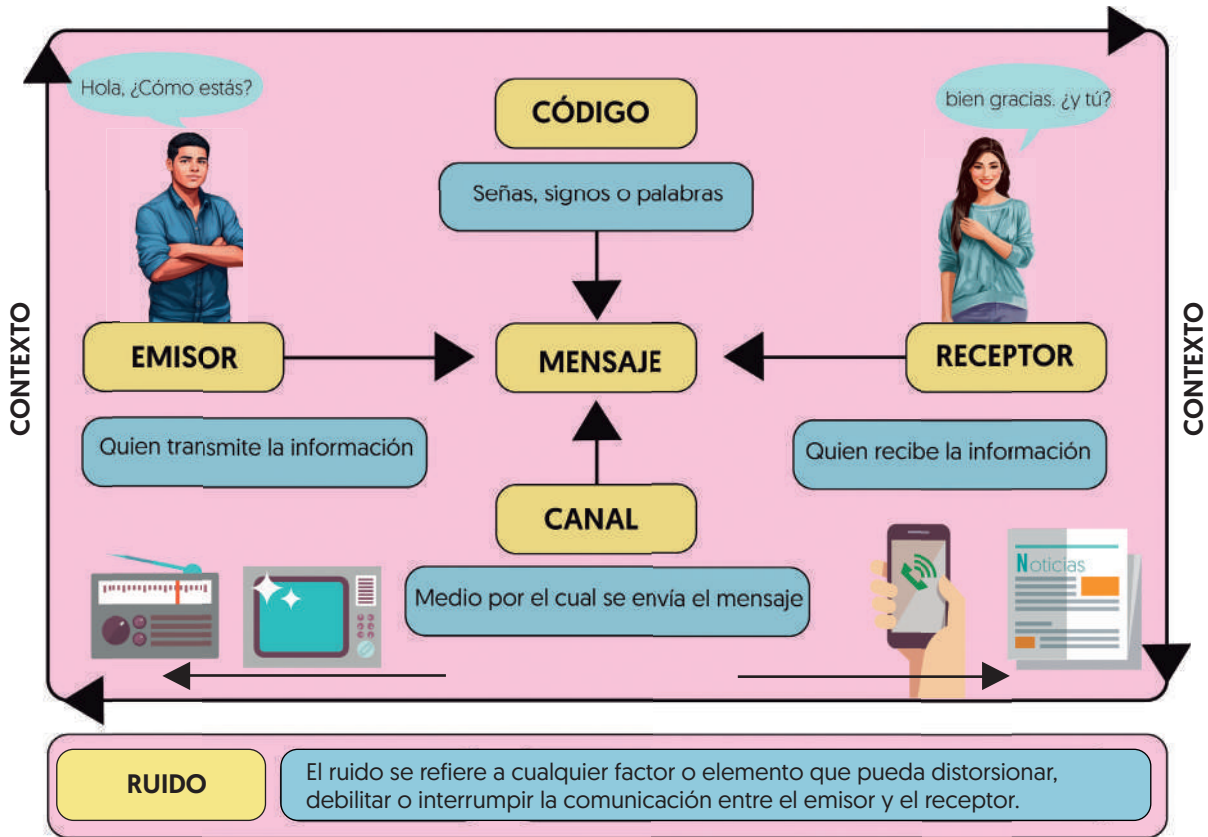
Hola, ¿Cómo estás?

CÓDIGO

Señas, signos o palabras

bien gracias. ¿y tú?

CONTEXTO

EMISOR

MENSAJE

RECEPTOR

CONTEXTO

Quien transmite la información

Quien recibe la información

CANAL

Medio por el cual se envía el mensaje

Noticias

RUIDO

El ruido se refiere a cualquier factor o elemento que pueda distorsionar, debilitar o interrumpir la comunicación entre el emisor y el receptor.